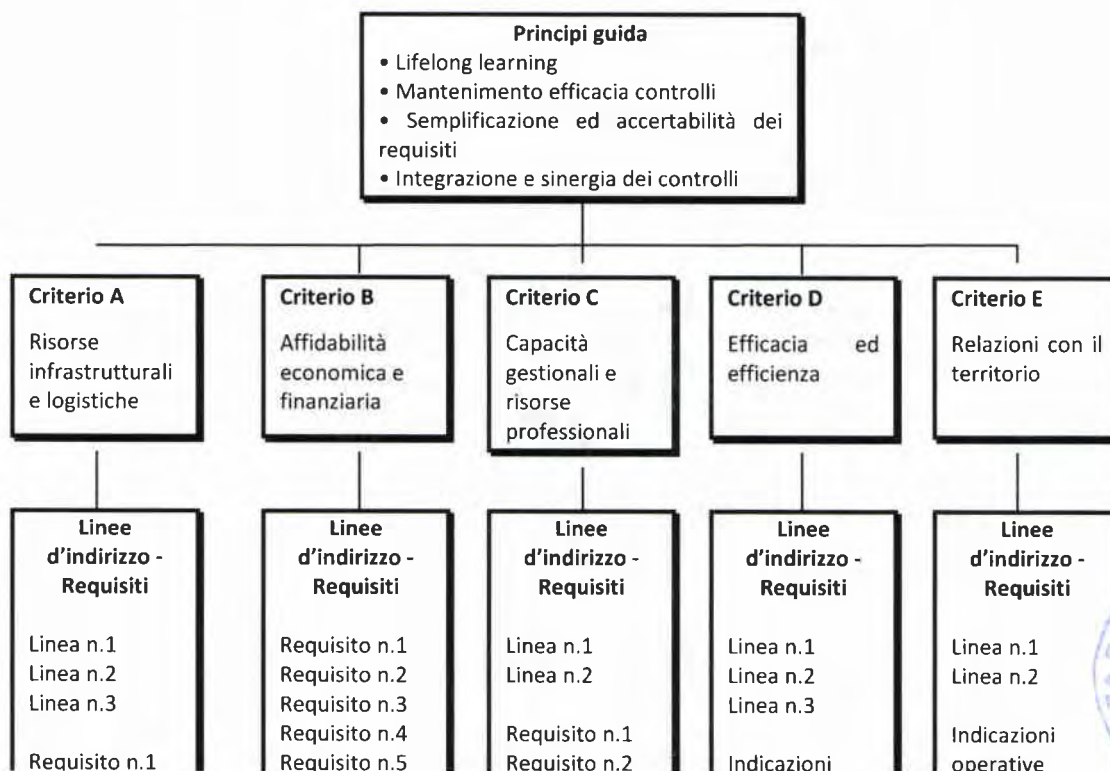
**Principi guida**
• Lifelong learning
• Mantenimento efficacia controlli
• Semplificazione ed accertabilità dei requisiti
• Integrazione e sinergia dei controlli

**Criterio A**
Risorse infrastrutturali e logistiche

**Linee d'indirizzo - Requisiti**
Linea n.1
Linea n.2
Linea n.3

Requisito n.1

**Criterio B**
Affidabilità economica e finanziaria

**Linee d'indirizzo - Requisiti**
Requisito n.1
Requisito n.2
Requisito n.3
Requisito n.4
Requisito n.5

**Criterio C**
Capacità gestionali e risorse professionali

**Linee d'indirizzo - Requisiti**
Linea n.1
Linea n.2

Requisito n.1
Requisito n.2

**Criterio D**
Efficacia ed efficienza

**Linee d'indirizzo - Requisiti**
Linea n.1
Linea n.2
Linea n.3

Indicazioni

**Criterio E**
Relazioni con il territorio

**Linee d'indirizzo - Requisiti**
Linea n.1
Linea n.2

Indicazioni operative